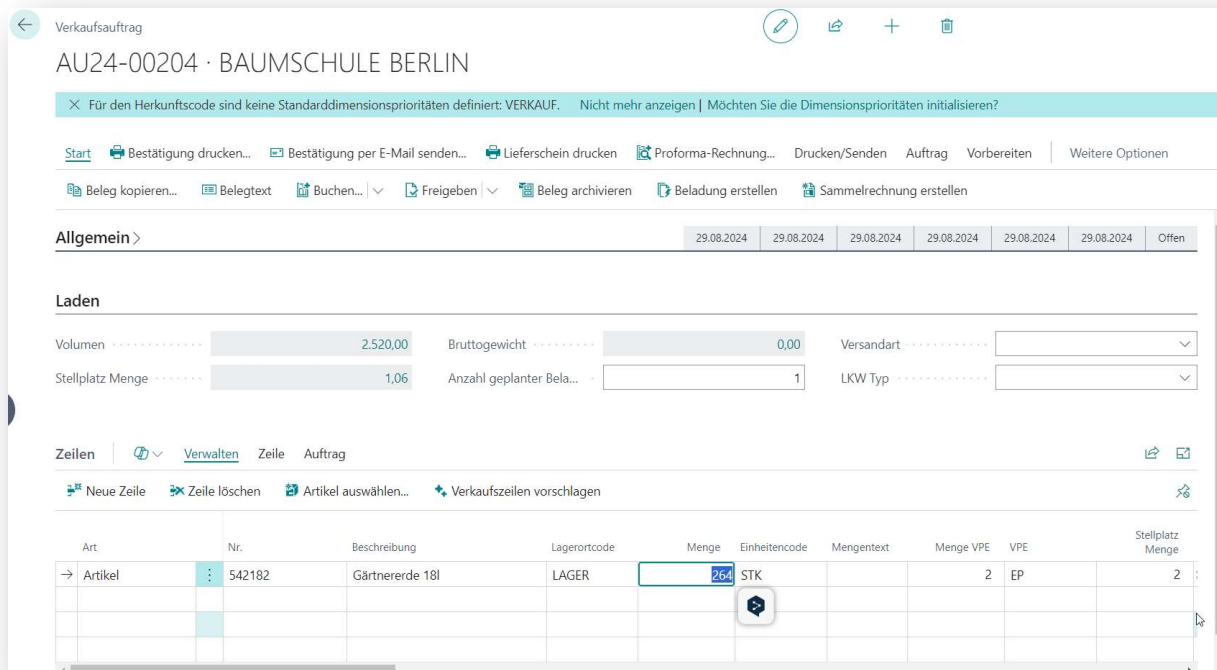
Verkaufsauftrag

AU24-00204 · BAUMSCHULE BERLIN

× Für den Herkunftscode sind keine Standarddimensionsprioritäten definiert: VERKAUF. Nicht mehr anzeigen | Möchten Sie die Dimensionsprioritäten initialisieren?

Start Bestätigung drucken... Bestätigung per E-Mail senden... Lieferschein drucken Proforma-Rechnung... Drucken/Senden Auftrag Vorbereiten Weitere Optionen

Beleg kopieren... Belegtext Buchen... Freigeben Beleg archivieren Beladung erstellen Sammelrechnung erstellen

Allgemein > 29.08.2024 29.08.2024 29.08.2024 29.08.2024 29.08.2024 29.08.2024 Offen

Laden

Volumen 2.520,00 Bruttogewicht 0,00 Versandart

Stellplatz Menge 1,06 Anzahl geplanter Bela... 1 LKW Typ

Zeilen Verwalten Zeile Auftrag

Neue Zeile Zeile löschen Artikel auswählen... Verkaufszeilen vorschlagen

| Art | Nr. | Beschreibung | Lagerortcode | Menge | Einheitencode | Mengentext | Menge VPE | VPE | Stellplatz Menge |
|---|---|---|---|---|---|---|---|---|---|
| → Artikel | 542182 | Gärtnererde 18l | LAGER | 264 | STK | | 2 | EP | 2 |